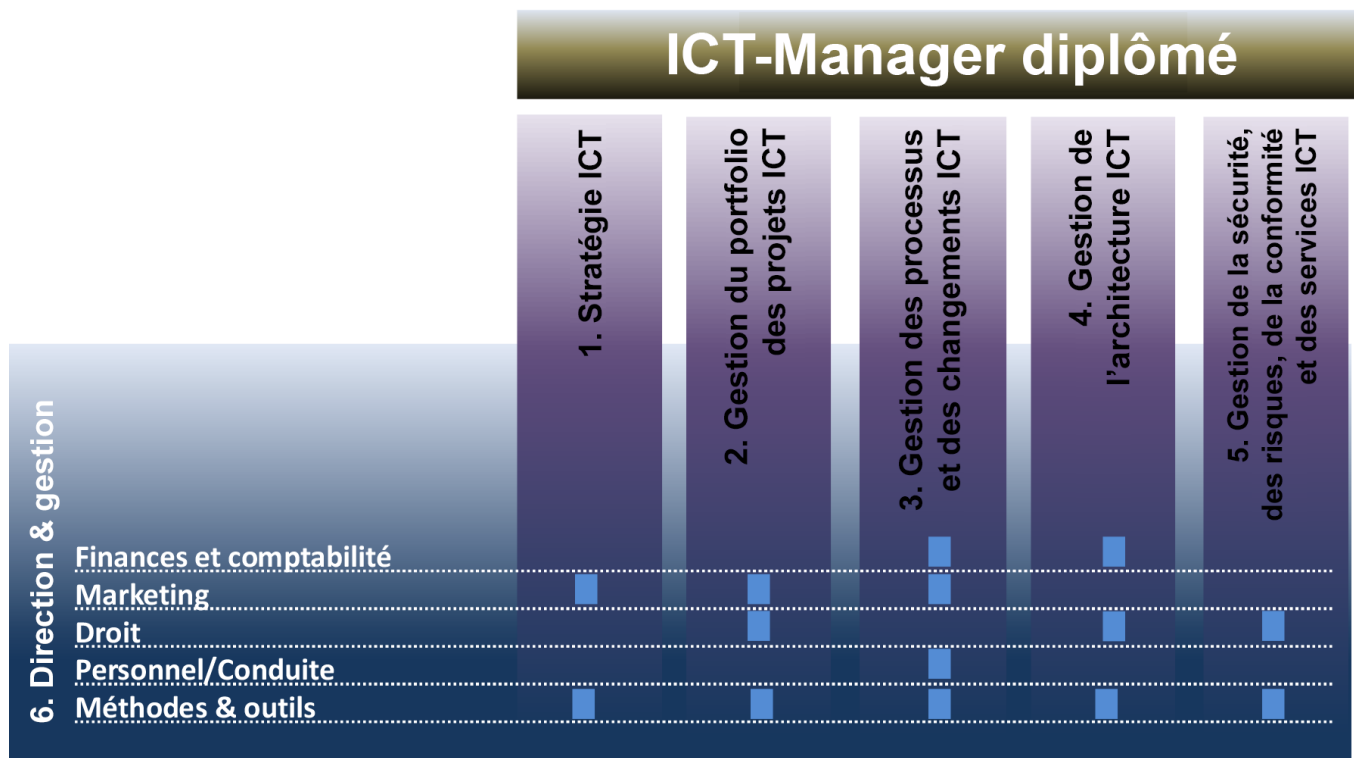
ICT-Manager diplômé

1. Stratégie ICT

2. Gestion du portfolio des projets ICT

3. Gestion des processus et des changements ICT

4. Gestion de l'architecture ICT

5. Gestion de la sécurité, des risques, de la conformité et des services ICT

6. Direction & gestion

Finances et comptabilité
Marketing
Droit
Personnel/Conduite
Méthodes & outils